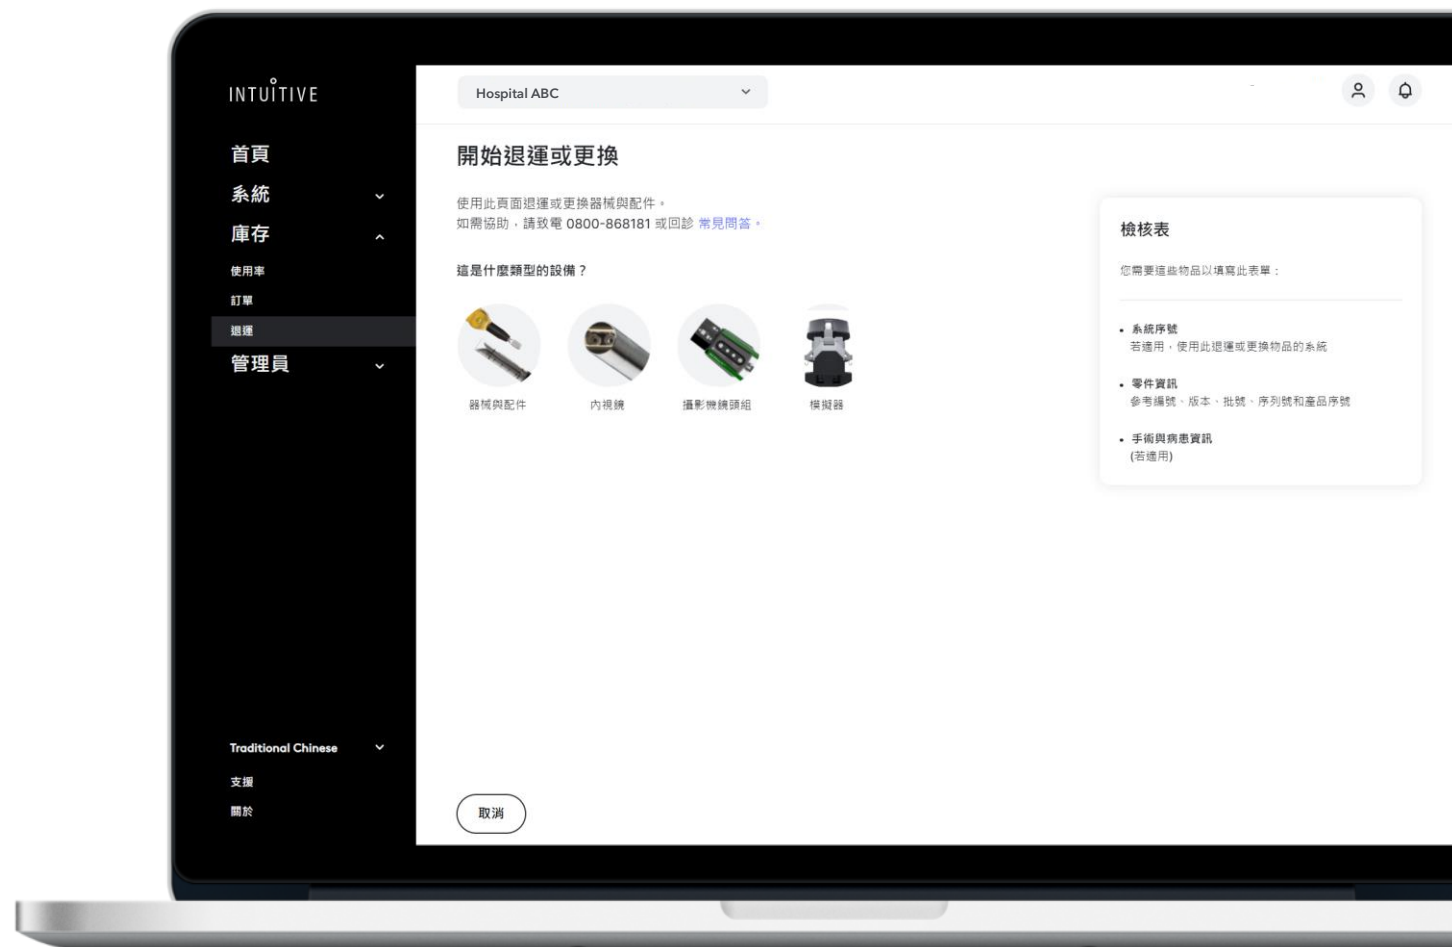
INTUITIVE

首頁
系統
庫存
使用率
訂單
退運
管理員

Traditional Chinese
支援
關於

Hospital ABC

開始退運或更換

使用此頁面退運或更換器械與配件。
如需協助，請致電 0800-868181 或回診 常見問答。

這是什麼類型的設備？

器械與配件
內視鏡
攝影機鏡頭組
模擬器

檢核表

您需要這些物品以填寫此表單：

• 系統序號
若適用，使用此退運或更換物品的系統

• 零件資訊
參考編號、版本、批號、序列號和產品序號

• 手術與病患資訊
(若適用)

取消